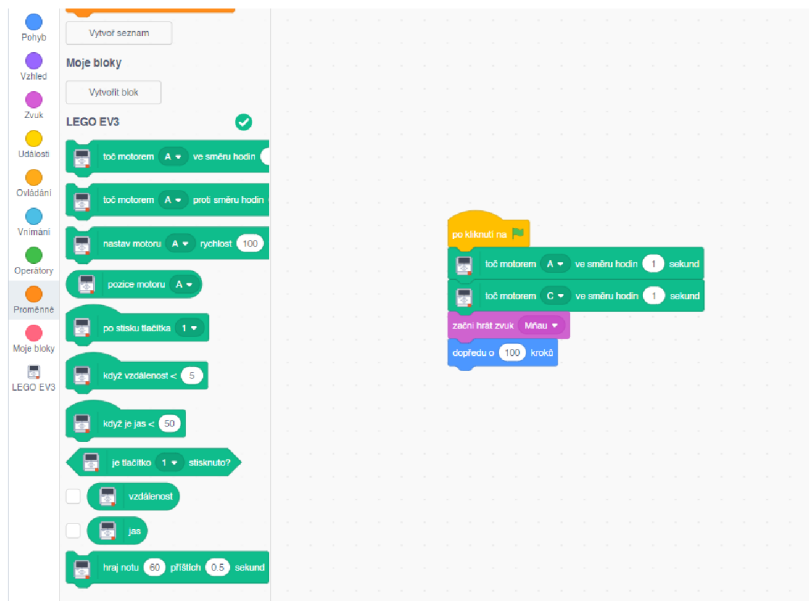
Pohyb
Vzhled
Zvuk
Události
Ovládání
Vnímání
Operátory
Proměnné
Moje bloky
LEGO EV3

Vytvoř seznam

Moje bloky

Vytvořit blok

LEGO EV3

toč motorem A ve směru hodin

toč motorem A proti směru hodin

nastav motoru A rychlost 100

pozice motoru A

po stisku tlačítka 1

když vzdálenost < 5

když je jas < 50

je tlačítko 1 stisknuto?

vzdálenost

jas

hraj notu 60 příštích 0.5 sekund

po kliknutí na

toč motorem A ve směru hodin 1 sekund

toč motorem C ve směru hodin 1 sekund

začni hrát zvuk Mňau

dopředu o 100 kroků